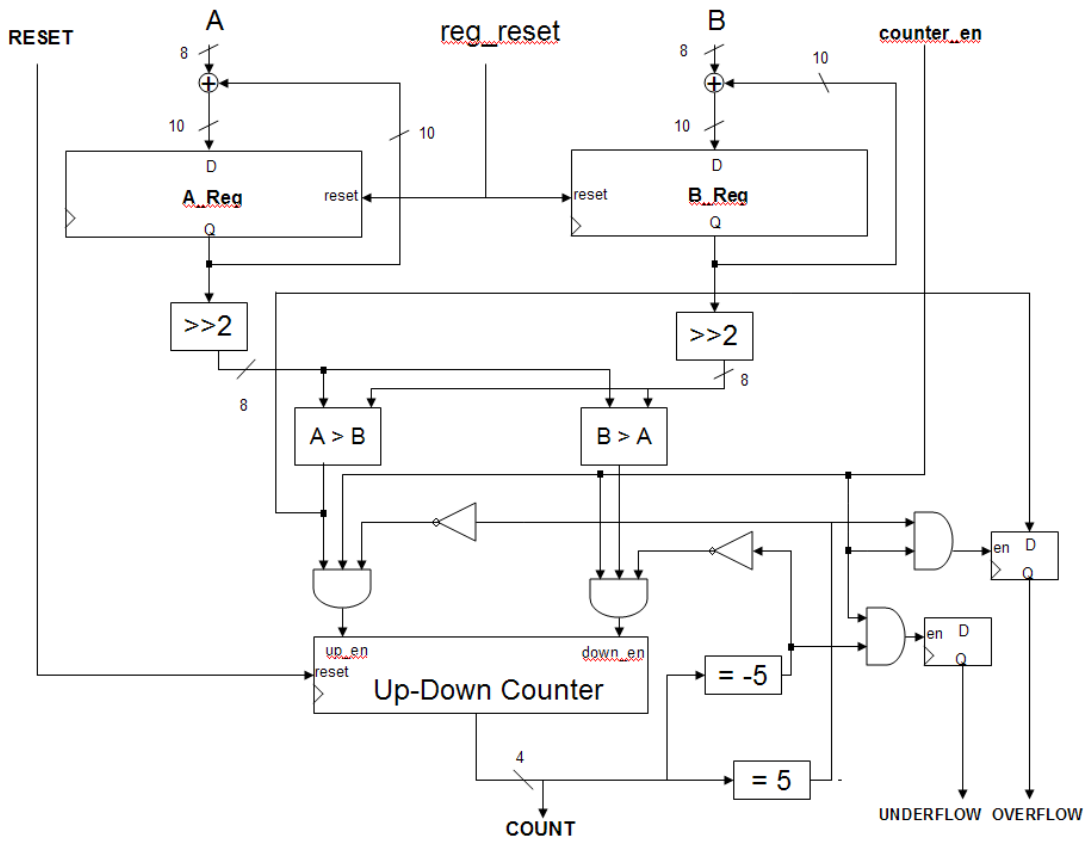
RESET

A

reg_reset

B

counter_en

8

8

10

10

10

10

D

A_Reg

reset

Q

D

B_Reg

reset

Q

>>2

>>2

8

8

A > B

B > A

en D

Q

up_en

down_en

reset

Up-Down Counter

= -5

en D

Q

= 5

4

COUNT

UNDERFLOW

OVERFLOW